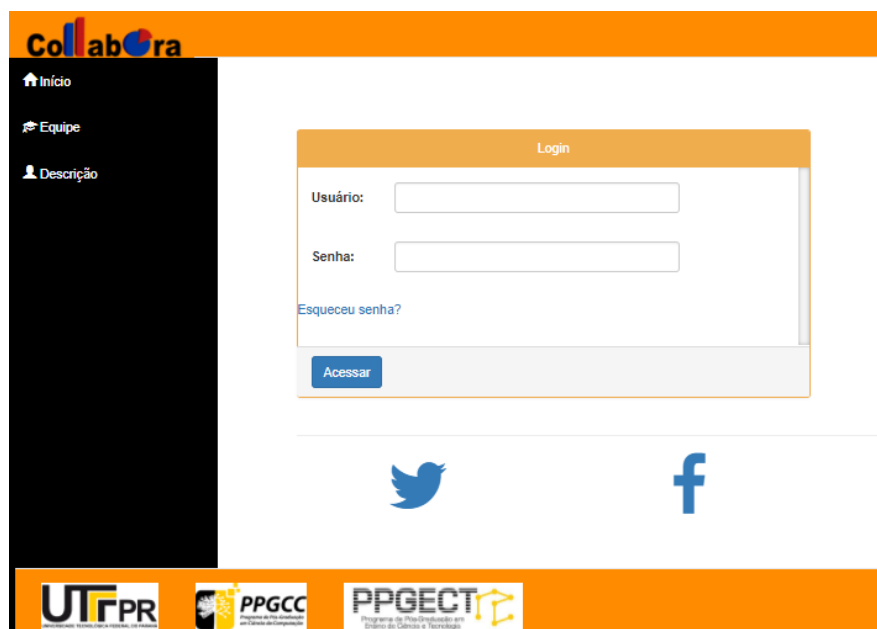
Collabora

Início

Equipe

Descrição

Login

Usuário:

Senha:

Esqueceu senha?

Acessar

UTFPR
UNIVERSIDADE TECNOLÓGICA FEDERAL DO PARANÁ

PPGCC
Programa de Pós-Graduação em Ciência da Computação

PPGECT
Programa de Pós-Graduação em Ensino de Ciência e Tecnologia